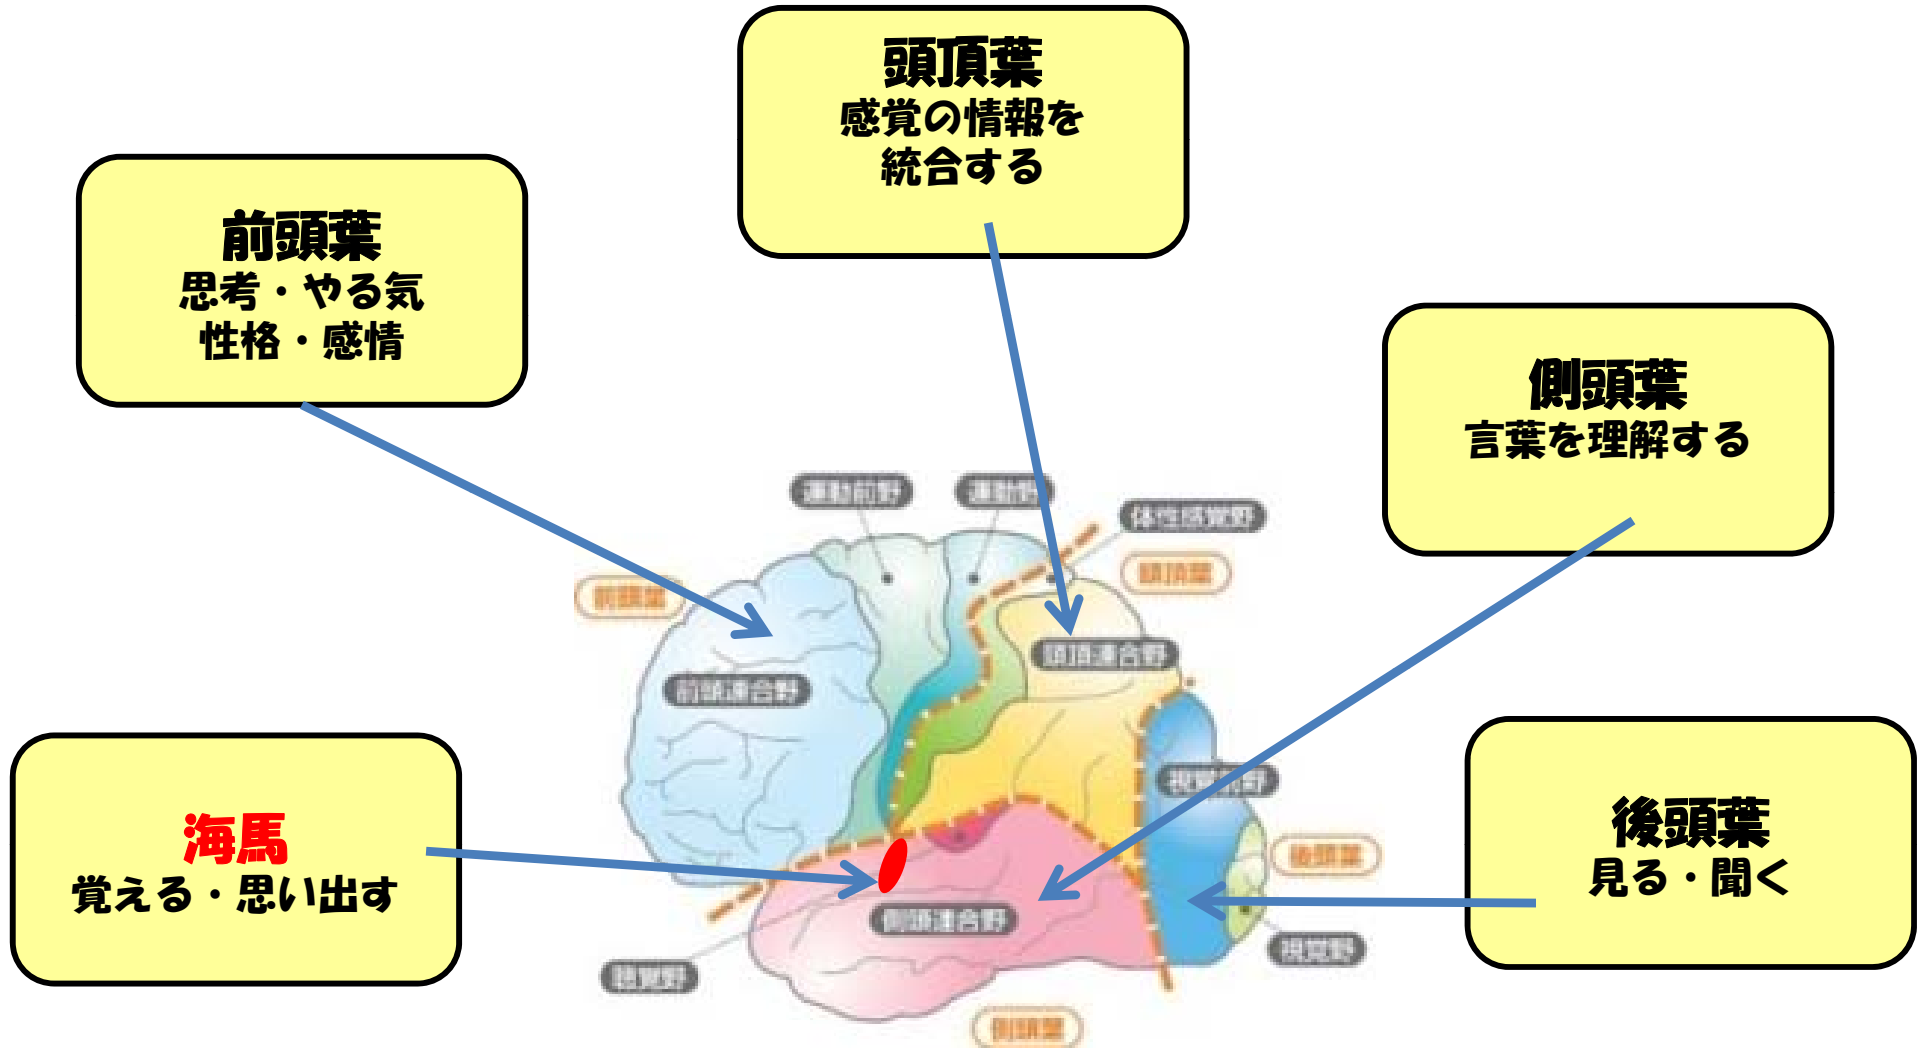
頭頂葉
感覚の情報を
統合する

前頭葉
思考・やる気
性格・感情

側頭葉
言葉を理解する

海馬
覚える・思い出す

後頭葉
見る・聞く

運動前野

運動野

体性感覚野

頭頂葉

前頭葉

頭頂連合野

前頭連合野

視覚前野

後頭葉

側頭連合野

視覚野

聴覚野

側頭葉